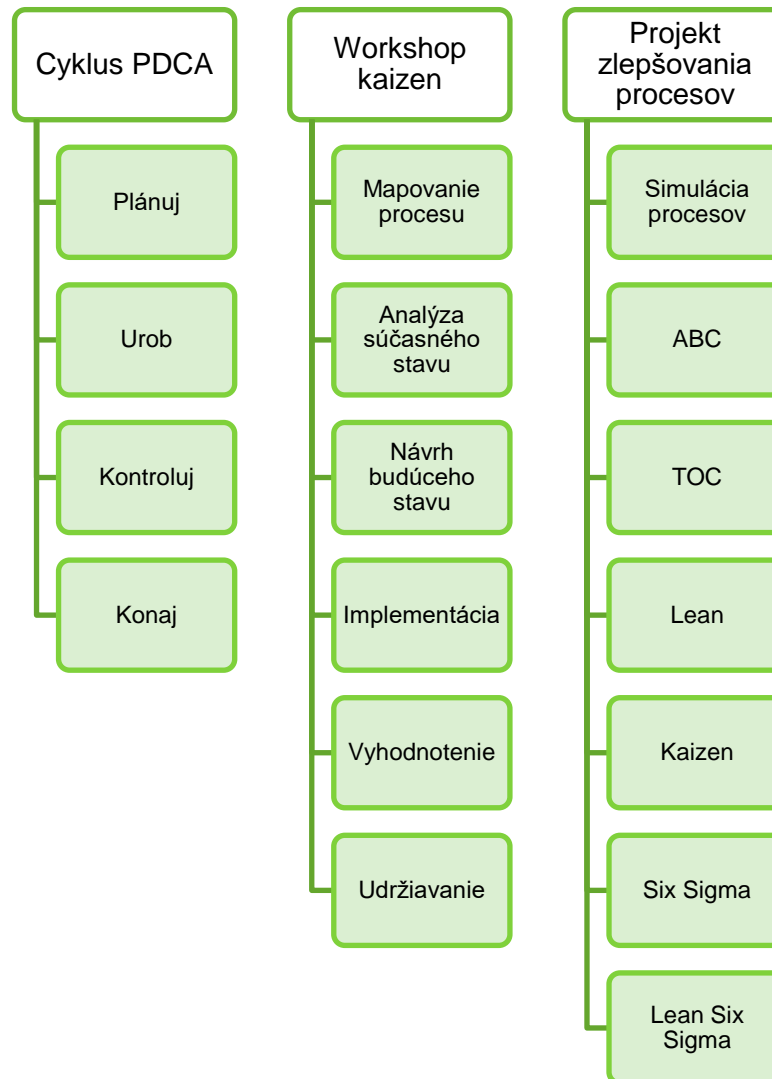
Cyklus PDCA

Plánuj

Urob

Kontroluj

Konaj

Workshop kaizen

Mapovanie procesu

Analýza súčasného stavu

Návrh budúceho stavu

Implementácia

Vyhodnotenie

Udržiavanie

Projekt zlepšovania procesov

Simulácia procesov

ABC

TOC

Lean

Kaizen

Six Sigma

Lean Six Sigma